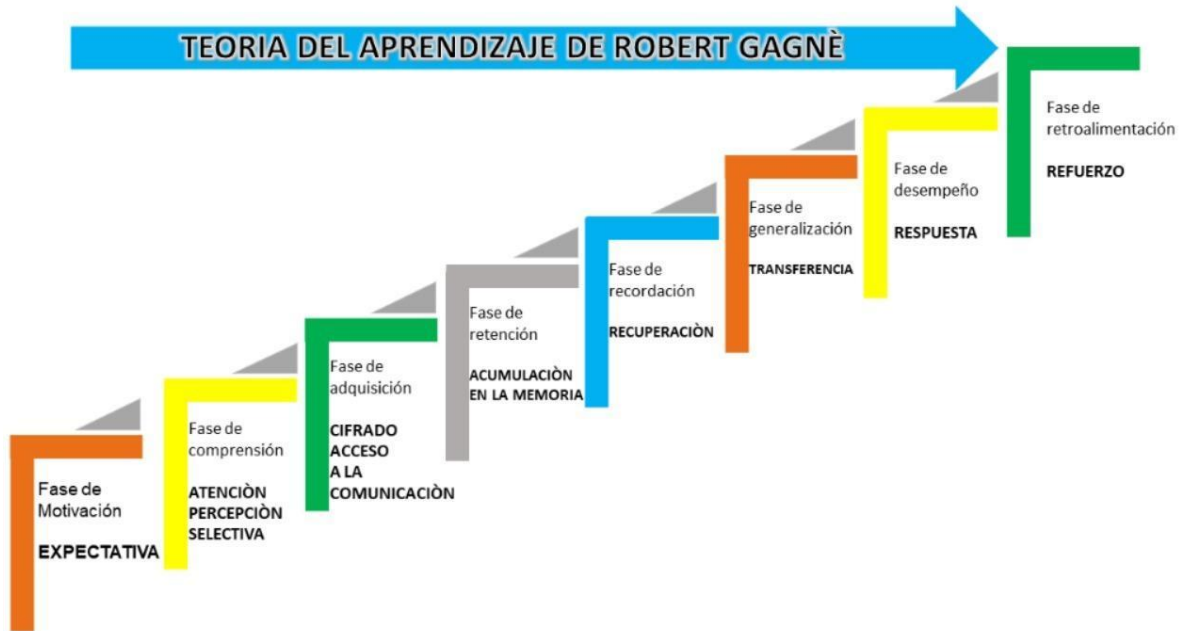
TEORIA DEL APRENDIZAJE DE ROBERT GAGNÈ

Fase de Motivación

EXPECTATIVA

Fase de comprensión

ATENCIÒN PERCEPCIÒN SELECTIVA

Fase de adquisición

CIFRADO ACCESO A LA COMUNICACIÒN

Fase de retención

ACUMULACIÒN EN LA MEMORIA

Fase de recordación

RECUPERACIÒN

Fase de generalización

TRANSFERENCIA

Fase de desempeño

RESPUESTA

Fase de retroalimentación

REFUERZO